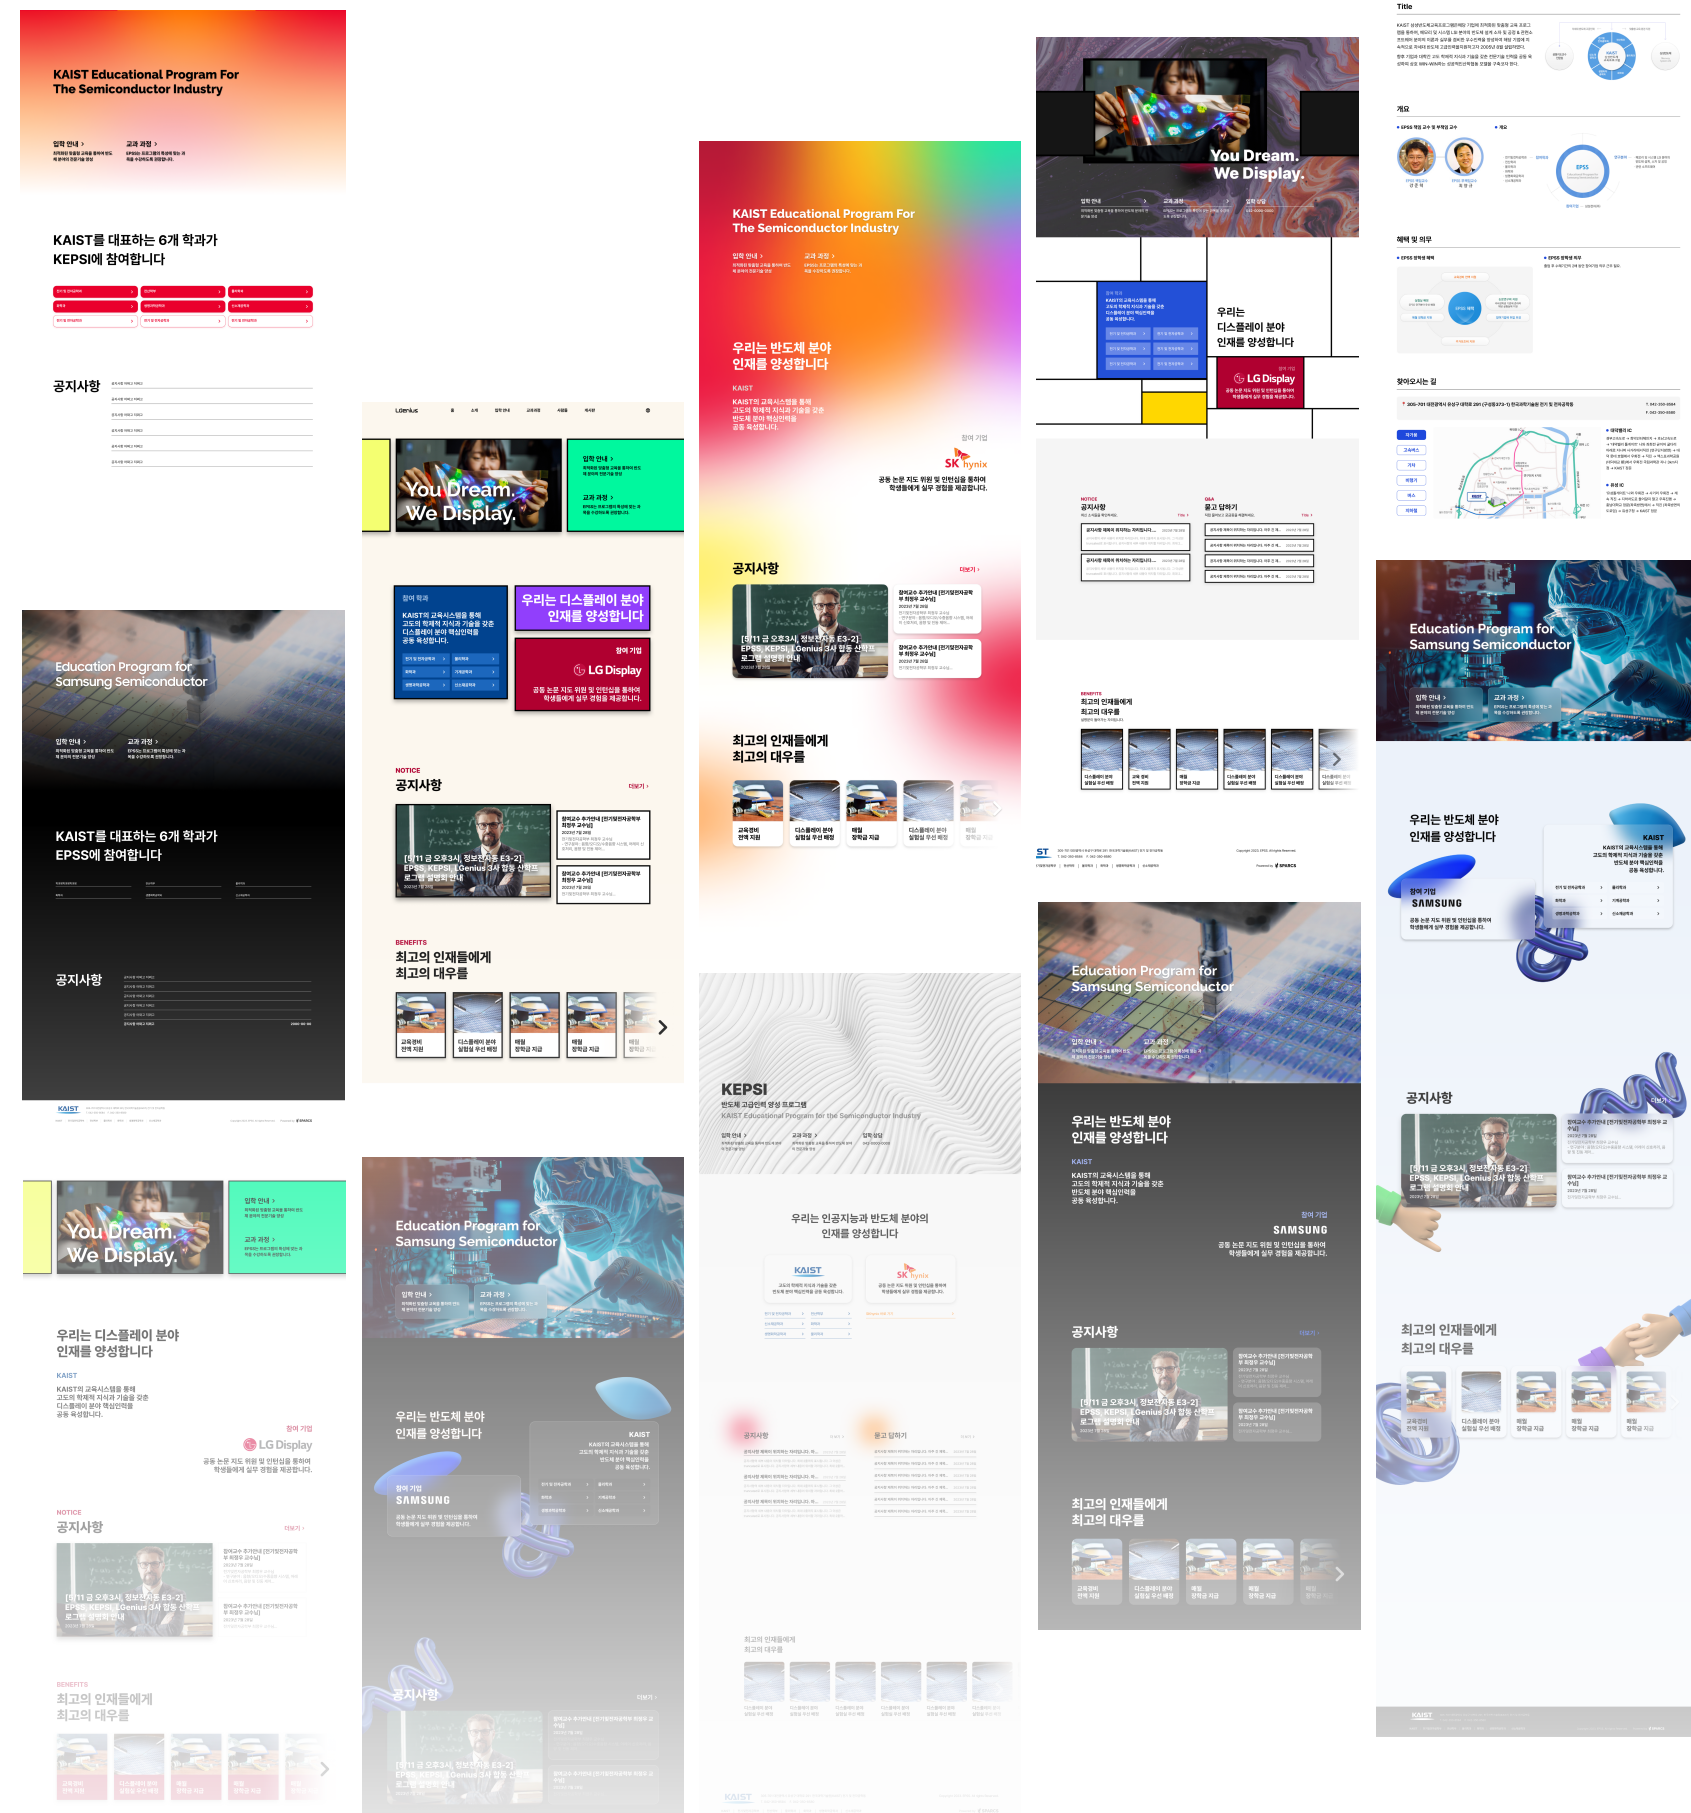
KAIST Educational Program For The Semiconductor Industry

입학 안내 >

교과 과정 >

KAIST를 대표하는 6개 학과가 KEPSI에 참여합니다

공지사항

Education Program for Samsung Semiconductor

입학 안내 >

교과 과정 >

KAIST를 대표하는 6개 학과가 EPSS에 참여합니다

공지사항

KAIST

You Dream. We Display.

입학 안내 >

교과 과정 >

우리는 디스플레이 분야 인재를 양성합니다

KAIST

KAIST의 교육시스템을 통해 고도의 학제적 지식과 기술을 갖춘 디스플레이 분야 핵심인력을 공동 육성합니다.

참여 기업

LG Display

공동 논문 지도 위원 및 인턴십을 통하여 학생들에게 실무 경험을 제공합니다.

NOTICE

공지사항

더보기 >

[5/11 금 오후3시, 정보전자동 E3-2] EPSS, KEPSI, LGenius 3사 합동 신입생 로그램 설명회 안내

BENEFITS

최고의 인재들에게 최고의 대우를

LGenius

You Dream. We Display.

입학 안내 >

교과 과정 >

참여 학과

KAIST의 교육시스템을 통해 고도의 학제적 지식과 기술을 갖춘 디스플레이 분야 핵심인력을 공동 육성합니다.

우리는 디스플레이 분야 인재를 양성합니다

참여 기업

LG Display

공동 논문 지도 위원 및 인턴십을 통하여 학생들에게 실무 경험을 제공합니다.

NOTICE

공지사항

더보기 >

[5/11 금 오후3시, 정보전자동 E3-2] EPSS, KEPSI, LGenius 3사 합동 신입생 로그램 설명회 안내

BENEFITS

최고의 인재들에게 최고의 대우를

교육경비 전액 지원

디스플레이 분야 실험실 우선 배정

매월 장학금 지급

매월 장학금 지급

Education Program for Samsung Semiconductor

입학 안내 >

교과 과정 >

우리는 반도체 분야 인재를 양성합니다

KAIST

참여 기업

SAMSUNG

공동 논문 지도 위원 및 인턴십을 통하여 학생들에게 실무 경험을 제공합니다.

공지사항

더보기 >

[5/11 금 오후3시, 정보전자동 E3-2] EPSS, KEPSI, LGenius 3사 합동 신입생 로그램 설명회 안내

KAIST Educational Program For The Semiconductor Industry

입학 안내 >

교과 과정 >

우리는 반도체 분야 인재를 양성합니다

KAIST

KAIST의 교육시스템을 통해 고도의 학제적 지식과 기술을 갖춘 반도체 분야 핵심인력을 공동 육성합니다.

참여 기업

SK hynix

공동 논문 지도 위원 및 인턴십을 통하여 학생들에게 실무 경험을 제공합니다.

공지사항

더보기 >

[5/11 금 오후3시, 정보전자동 E3-2] EPSS, KEPSI, LGenius 3사 합동 신입생 로그램 설명회 안내

최고의 인재들에게 최고의 대우를

교육경비 전액 지원

디스플레이 분야 실험실 우선 배정

매월 장학금 지급

디스플레이 분야 실험실 우선 배정

KEPSI

반도체 고급인력 양성 프로그램

KAIST Educational Program for the Semiconductor Industry

입학 안내 >

교과 과정 >

입학 상담

우리는 인공지능과 반도체 분야의 인재를 양성합니다

KAIST

SK hynix

공지사항

묻고 답하기

최고의 인재들에게 최고의 대우를

KAIST

You Dream. We Display.

입학 안내

교과 과정

입학 상담

우리는 디스플레이 분야 인재를 양성합니다

LG Display

NOTICE

공지사항

Q&A

묻고 답하기

BENEFITS

최고의 인재들에게 최고의 대우를

ST

Education Program for Samsung Semiconductor

입학 안내 >

교과 과정 >

우리는 반도체 분야 인재를 양성합니다

KAIST

KAIST의 교육시스템을 통해 고도의 학제적 지식과 기술을 갖춘 반도체 분야 핵심인력을 공동 육성합니다.

참여 기업

SAMSUNG

공동 논문 지도 위원 및 인턴십을 통하여 학생들에게 실무 경험을 제공합니다.

공지사항

더보기 >

[5/11 금 오후3시, 정보전자동 E3-2] EPSS, KEPSI, LGenius 3사 합동 신입생 로그램 설명회 안내

최고의 인재들에게 최고의 대우를

교육경비 전액 지원

디스플레이 분야 실험실 우선 배정

매월 장학금 지급

매월 장학금 지급

Title

개요

EPSS

혜택 및 의무

찾아오시는 길

Education Program for Samsung Semiconductor

입학 안내 >

교과 과정 >

우리는 반도체 분야 인재를 양성합니다

KAIST

참여 기업

SAMSUNG

공동 논문 지도 위원 및 인턴십을 통하여 학생들에게 실무 경험을 제공합니다.

공지사항

더보기 >

[5/11 금 오후3시, 정보전자동 E3-2] EPSS, KEPSI, LGenius 3사 합동 신입생 로그램 설명회 안내

최고의 인재들에게 최고의 대우를

교육경비 전액 지원

디스플레이 분야 실험실 우선 배정

매월 장학금 지급

매월 장학금 지급

매월 장학금 지급

KAIST